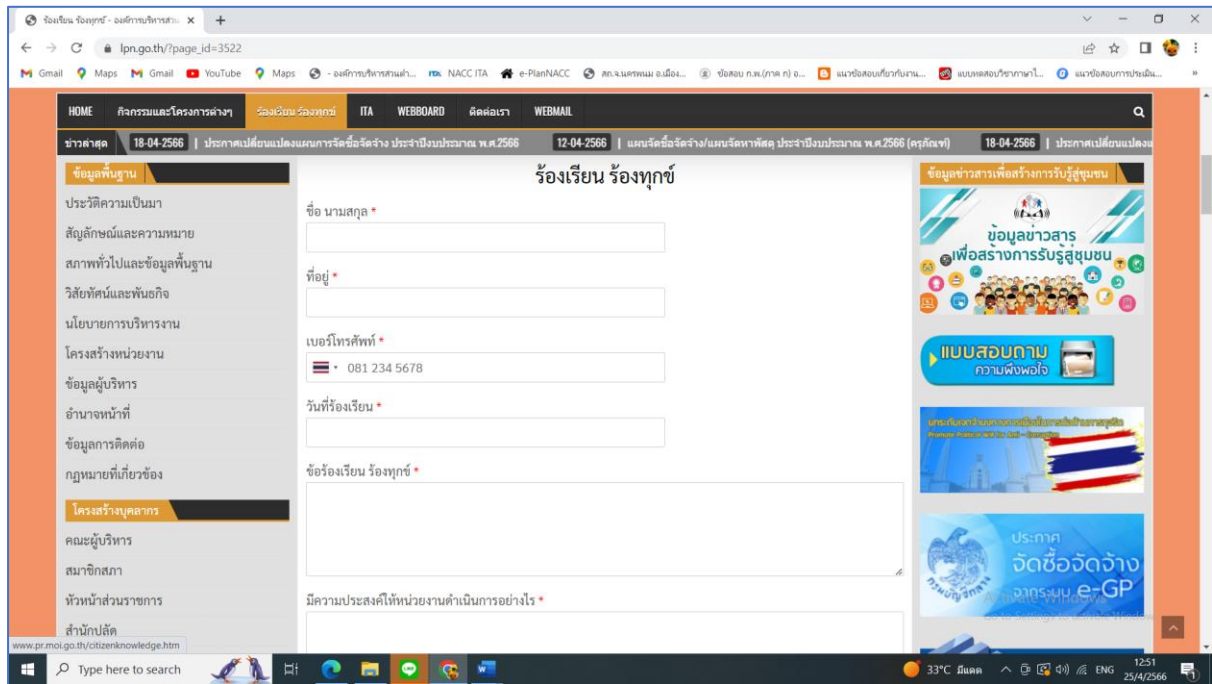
ร้องเรียน ร้องทุกข์ - องค์การบริหารส่วน ×
lpn.go.th/?page_id=3522
Gmail Maps Gmail YouTube Maps - องค์การบริหารส่วนตำ... NACC ITA e-PlanNACC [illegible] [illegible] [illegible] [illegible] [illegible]

HOME กิจกรรมและโครงการต่างๆ ร้องเรียน ร้องทุกข์ ITA WEBBOARD ติดต่อเรา WEBMAIL

ข่าวล่าสุด 18-04-2566 | ประกาศเปลี่ยนแปลงแผนการจัดซื้อจัดจ้าง ประจำปีงบประมาณ พ.ศ.2566 12-04-2566 | แผนจัดซื้อจัดจ้าง/แผนจัดหาพัสดุ ประจำปีงบประมาณ พ.ศ.2566 (ครุภัณฑ์) 18-04-2566 | ประกาศเปลี่ยนแปลง

ข้อมูลพื้นฐาน
ประวัติความเป็นมา
สัญลักษณ์และความหมาย
สภาพทั่วไปและข้อมูลพื้นฐาน
วิสัยทัศน์และพันธกิจ
นโยบายการบริหารงาน
โครงสร้างหน่วยงาน
ข้อมูลผู้บริหาร
อำนาจหน้าที่
ข้อมูลการติดต่อ
กฎหมายที่เกี่ยวข้อง

โครงสร้างบุคลากร
คณะผู้บริหาร
สมาชิกสภา
หัวหน้าส่วนราชการ
สำนักปลัด

ร้องเรียน ร้องทุกข์
ชื่อ นามสกุล *
ที่อยู่ *
เบอร์โทรศัพท์ *
081 234 5678
วันที่ร้องเรียน *
ข้อร้องเรียน ร้องทุกข์ *
มีความประสงค์ให้หน่วยงานดำเนินการอย่างไร *

ข้อมูลข่าวสารเพื่อสร้างการรับรู้สู่ชุมชน
ข้อมูลข่าวสาร เพื่อสร้างการรับรู้สู่ชุมชน
แบบสอบถาม ความพึงพอใจ
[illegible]
ประกาศ จัดซื้อจัดจ้าง จากระบบ e-GP

www.pr.moi.go.th/citizenknowledge.htm
Type here to search
33°C มีแดด ENG 12:51 25/4/2566